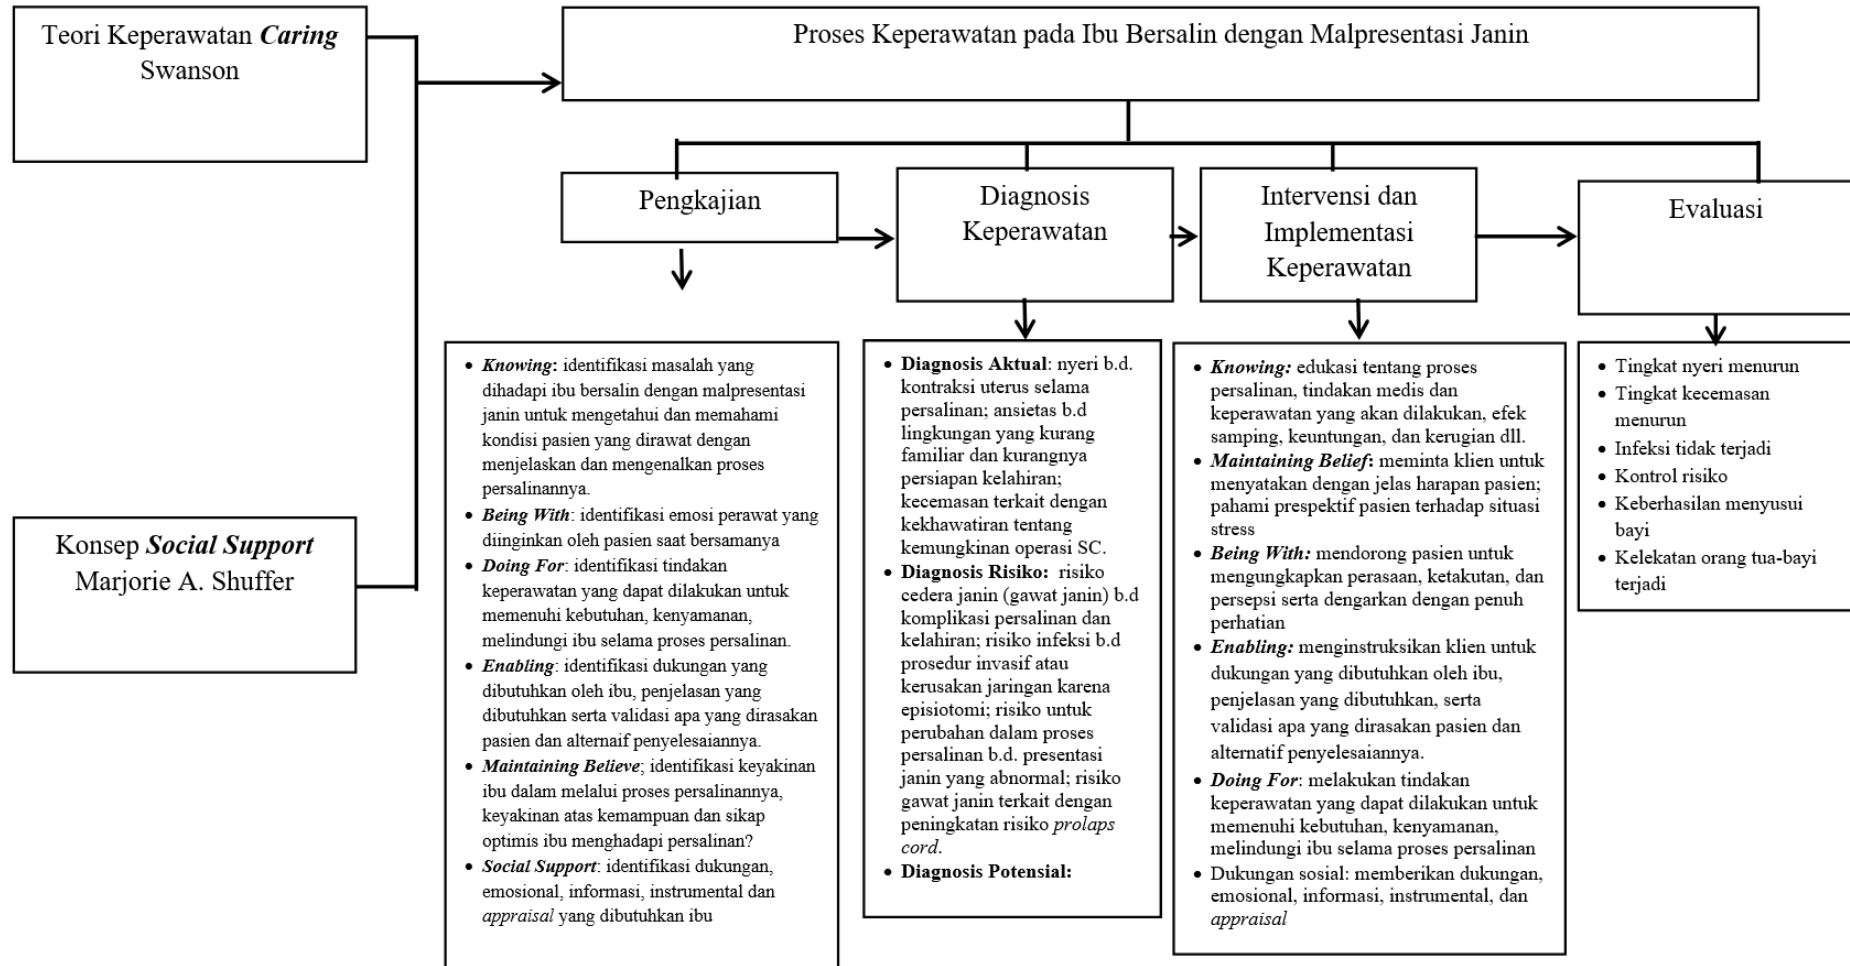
Teori Keperawatan *Caring* Swanson

Konsep *Social Support* Marjorie A. Shuffer

Proses Keperawatan pada Ibu Bersalin dengan Malpresentasi Janin

Pengkajian

- *Knowing*: identifikasi masalah yang dihadapi ibu bersalin dengan malpresentasi janin untuk mengetahui dan memahami kondisi pasien yang dirawat dengan menjelaskan dan mengenalkan proses persalinannya.
- *Being With*: identifikasi emosi perawat yang diinginkan oleh pasien saat bersamanya
- *Doing For*: identifikasi tindakan keperawatan yang dapat dilakukan untuk memenuhi kebutuhan, kenyamanan, melindungi ibu selama proses persalinan.
- *Enabling*: identifikasi dukungan yang dibutuhkan oleh ibu, penjelasan yang dibutuhkan serta validasi apa yang dirasakan pasien dan alternaif penyelesaiannya.
- *Maintaining Believe*; identifikasi keyakinan ibu dalam melalui proses persalinannya, keyakinan atas kemampuan dan sikap optimis ibu menghadapi persalinan?
- *Social Support*: identifikasi dukungan, emosional, informasi, instrumental dan *appraisal* yang dibutuhkan ibu

Diagnosis Keperawatan

- **Diagnosis Aktual**: nyeri b.d. kontraksi uterus selama persalinan; ansietas b.d lingkungan yang kurang familiar dan kurangnya persiapan kelahiran; kecemasan terkait dengan kekhawatiran tentang kemungkinan operasi SC.
- **Diagnosis Risiko:** risiko cedera janin (gawat janin) b.d komplikasi persalinan dan kelahiran; risiko infeksi b.d prosedur invasif atau kerusakan jaringan karena episiotomi; risiko untuk perubahan dalam proses persalinan b.d. presentasi janin yang abnormal; risiko gawat janin terkait dengan peningkatan risiko *prolaps cord*.
- **Diagnosis Potensial:**

Intervensi dan Implementasi Keperawatan

- *Knowing:* edukasi tentang proses persalinan, tindakan medis dan keperawatan yang akan dilakukan, efek samping, keuntungan, dan kerugian dll.
- *Maintaining Belief*: meminta klien untuk menyatakan dengan jelas harapan pasien; pahami prespektif pasien terhadap situasi stress
- *Being With:* mendorong pasien untuk mengungkapkan perasaan, ketakutan, dan persepsi serta dengarkan dengan penuh perhatian
- *Enabling:* menginstruksikan klien untuk dukungan yang dibutuhkan oleh ibu, penjelasan yang dibutuhkan, serta validasi apa yang dirasakan pasien dan alternatif penyelesaiannya.
- *Doing For*: melakukan tindakan keperawatan yang dapat dilakukan untuk memenuhi kebutuhan, kenyamanan, melindungi ibu selama proses persalinan
- Dukungan sosial: memberikan dukungan, emosional, informasi, instrumental, dan *appraisal*

Evaluasi

- Tingkat nyeri menurun
- Tingkat kecemasan menurun
- Infeksi tidak terjadi
- Kontrol risiko
- Keberhasilan menyusui bayi
- Kelekatan orang tua-bayi terjadi